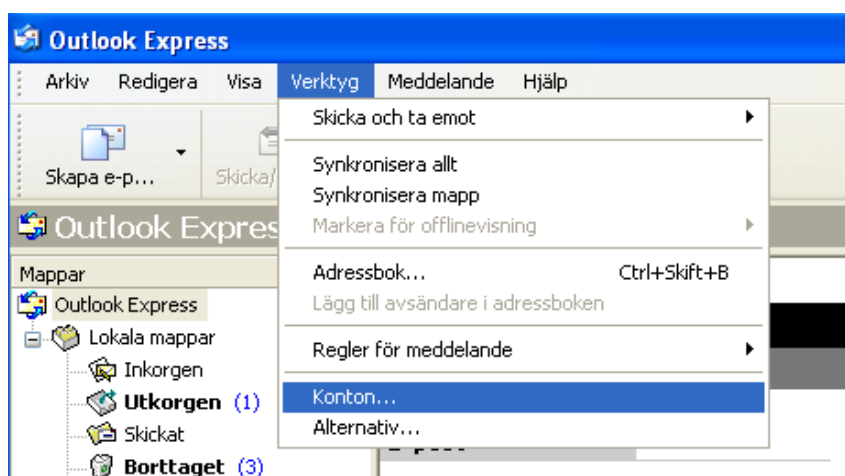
Outlook Express

Arkiv Redigera Visa Verktyg Meddelande Hjälp

Skapa e-p...

Skicka/

Outlook Expres

Mappar

Outlook Express

Lokala mappar

Inkorgen

Utkorgen (1)

Skickat

Borttaget (3)

Skicka och ta emot

Synkronisera allt

Synkronisera mapp

Markera för offlinevisning

Adressbok... Ctrl+Skift+B

Lägg till avsändare i adressboken

Regler för meddelande

Konton...

Alternativ...